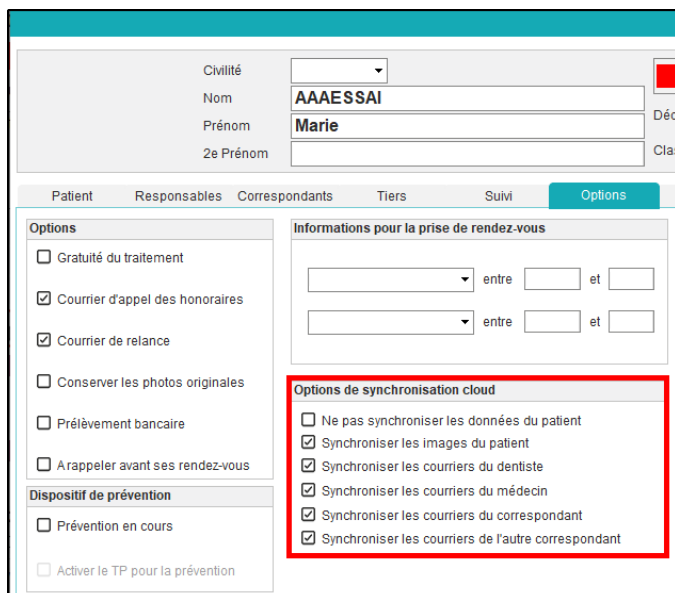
Civilité
Nom AAAESSAI
Prénom Marie
2e Prénom
Déc
Clas

Patient Responsables Correspondants Tiers Suivi Options

Options
Gratuité du traitement
Courrier d'appel des honoraires
Courrier de relance
Conserver les photos originales
Prélèvement bancaire
A rappeler avant ses rendez-vous

Dispositif de prévention
Prévention en cours
Activer le TP pour la prévention

Informations pour la prise de rendez-vous
entre et
entre et

Options de synchronisation cloud
Ne pas synchroniser les données du patient
Synchroniser les images du patient
Synchroniser les courriers du dentiste
Synchroniser les courriers du médecin
Synchroniser les courriers du correspondant
Synchroniser les courriers de l'autre correspondant